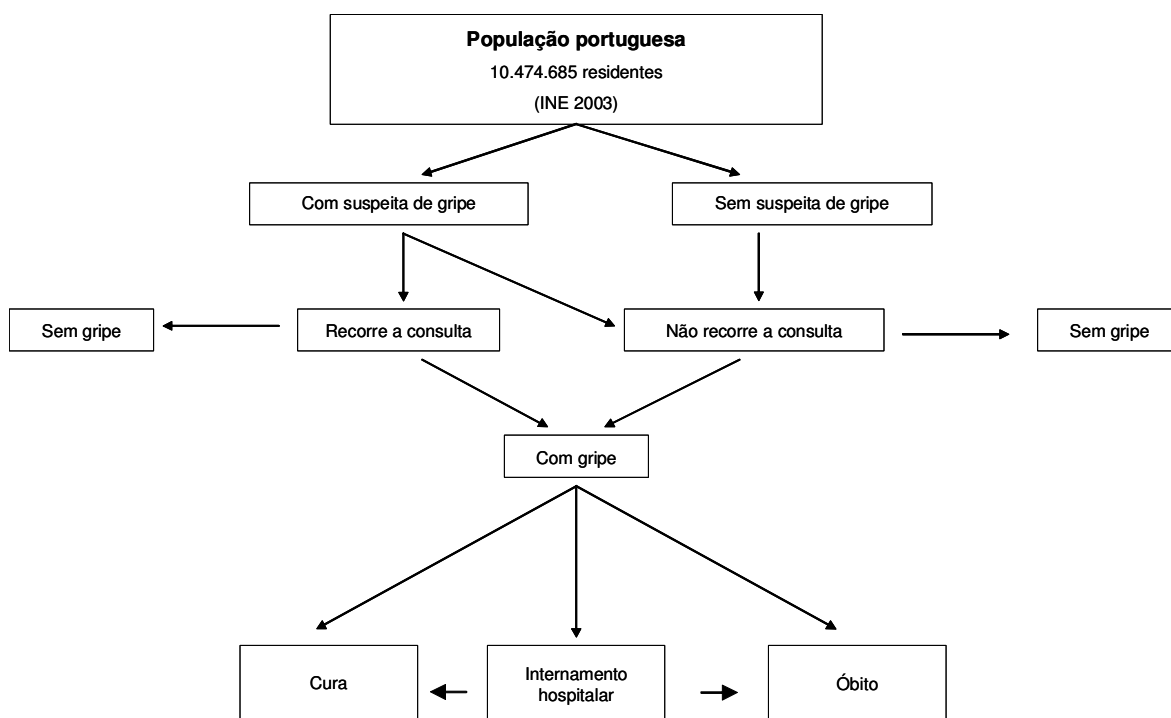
População portuguesa
10.474.685 residentes
(INE 2003)

Com suspeita de gripe

Sem suspeita de gripe

Sem gripe

Recorre a consulta

Não recorre a consulta

Sem gripe

Com gripe

Cura

Internamento hospitalar

Óbito